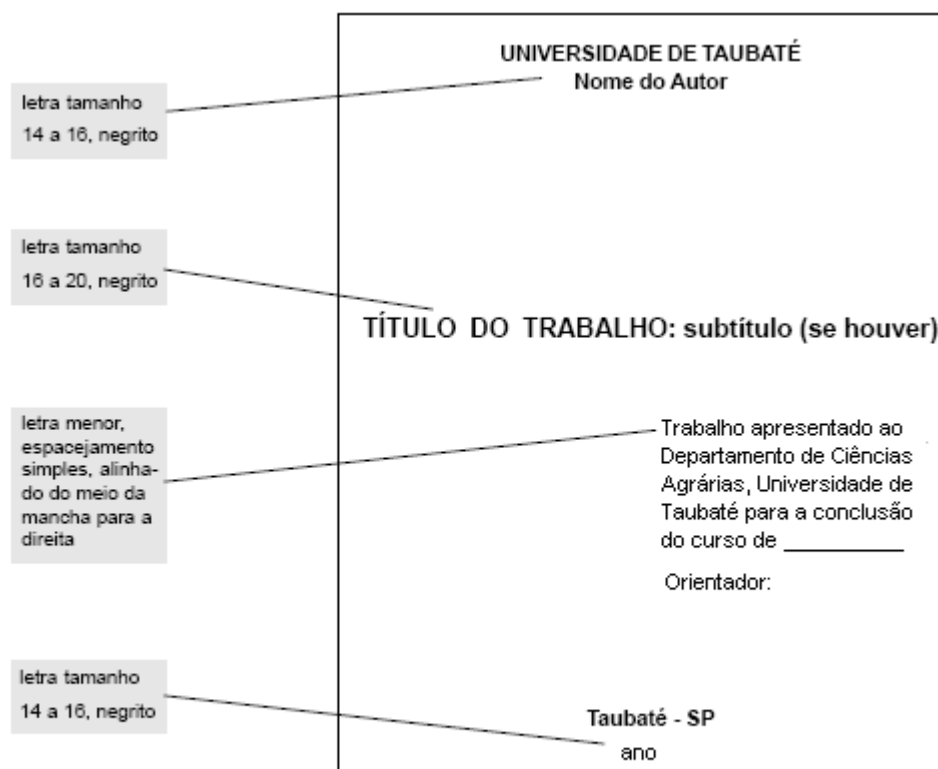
UNIVERSIDADE DE TAUBATÉ
Nome do Autor

letra tamanho 14 a 16, negrito

letra tamanho 16 a 20, negrito

TÍTULO DO TRABALHO: subtítulo (se houver)

letra menor, espacejamento simples, alinhado do meio da mancha para a direita

Trabalho apresentado ao Departamento de Ciências Agrárias, Universidade de Taubaté para a conclusão do curso de __________

Orientador:

letra tamanho 14 a 16, negrito

Taubaté - SP
ano